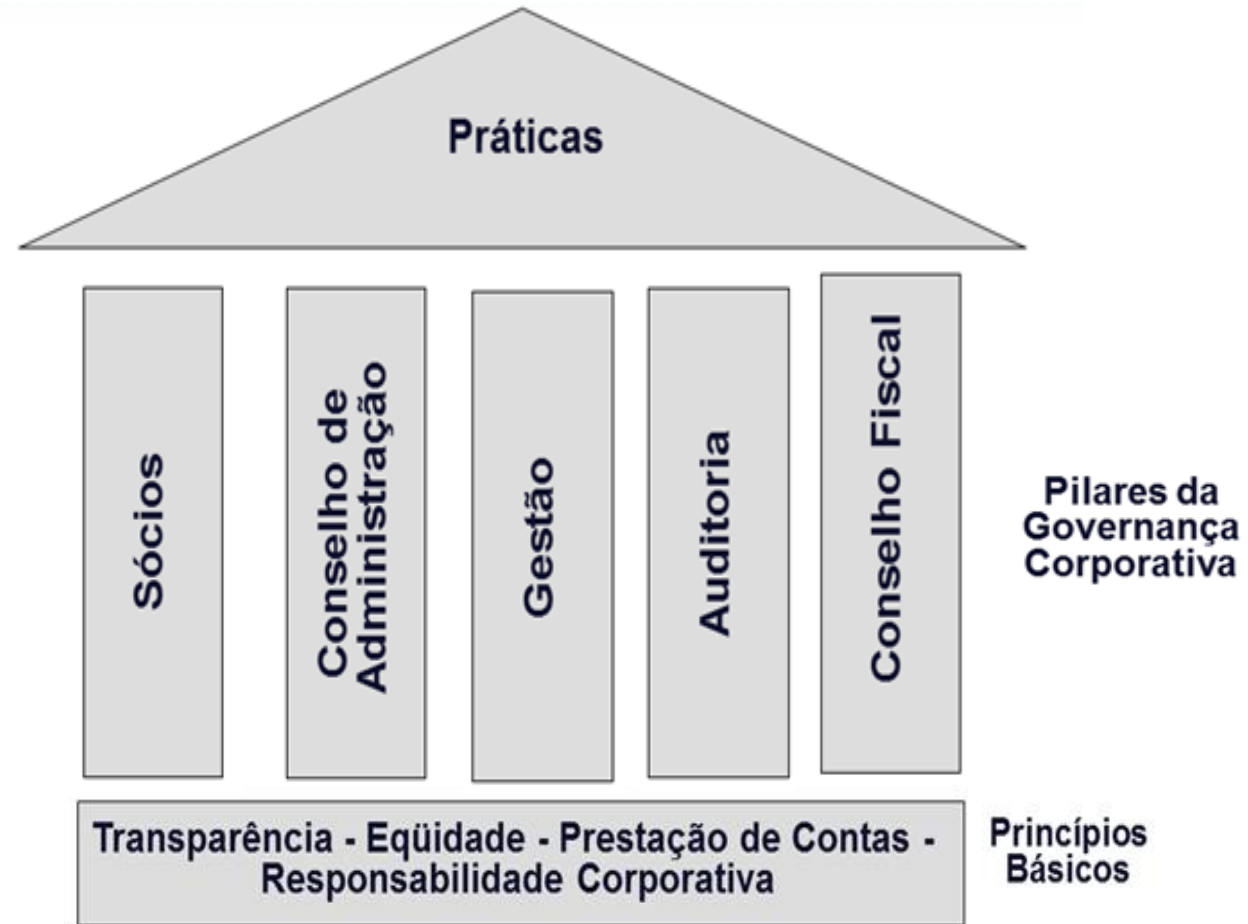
Práticas

Sócios

Conselho de Administração

Gestão

Auditoria

Conselho Fiscal

Pilares da Governança Corporativa

Transparência - Eqüidade - Prestação de Contas - Responsabilidade Corporativa

Princípios Básicos